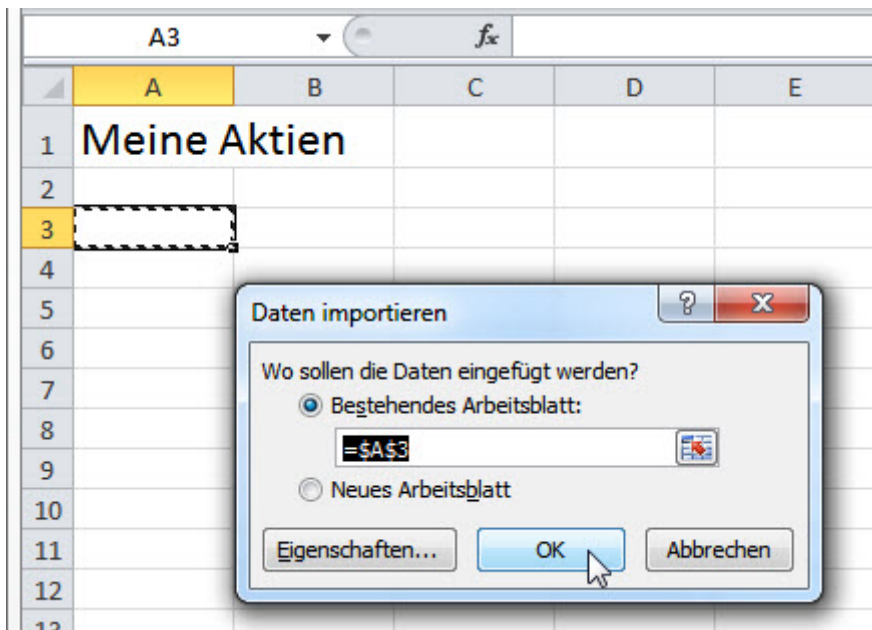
A3

$f_x$

| | A | B | C | D | E |
|---|---|---|---|---|---|
| 1 | Meine Aktien | | | | |
| 2 | | | | | |
| 3 | | | | | |
| 4 | | | | | |
| 5 | | | | | |
| 6 | | | | | |
| 7 | | | | | |
| 8 | | | | | |
| 9 | | | | | |
| 10 | | | | | |
| 11 | | | | | |
| 12 | | | | | |
| 13 | | | | | |

Daten importieren

?

X

Wo sollen die Daten eingefügt werden?

Bestehendes Arbeitsblatt:

=$A$3

Neues Arbeitsblatt

Eigenschaften...

OK

Abbrechen